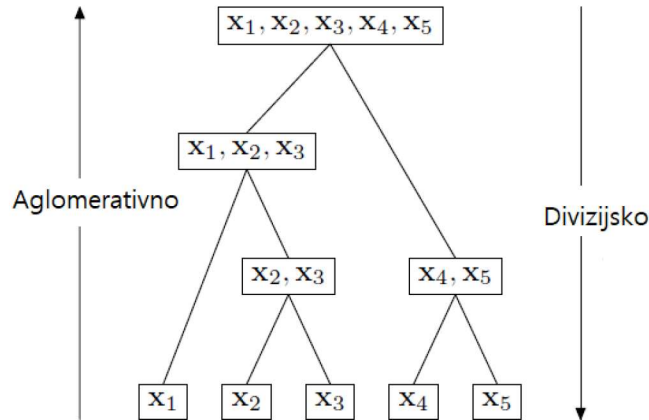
$\mathbf{x}_1, \mathbf{x}_2, \mathbf{x}_3, \mathbf{x}_4, \mathbf{x}_5$

$\mathbf{x}_1, \mathbf{x}_2, \mathbf{x}_3$

Aglomerativno

Divizijsko

$\mathbf{x}_2, \mathbf{x}_3$

$\mathbf{x}_4, \mathbf{x}_5$

$\mathbf{x}_1$ $\mathbf{x}_2$ $\mathbf{x}_3$ $\mathbf{x}_4$ $\mathbf{x}_5$